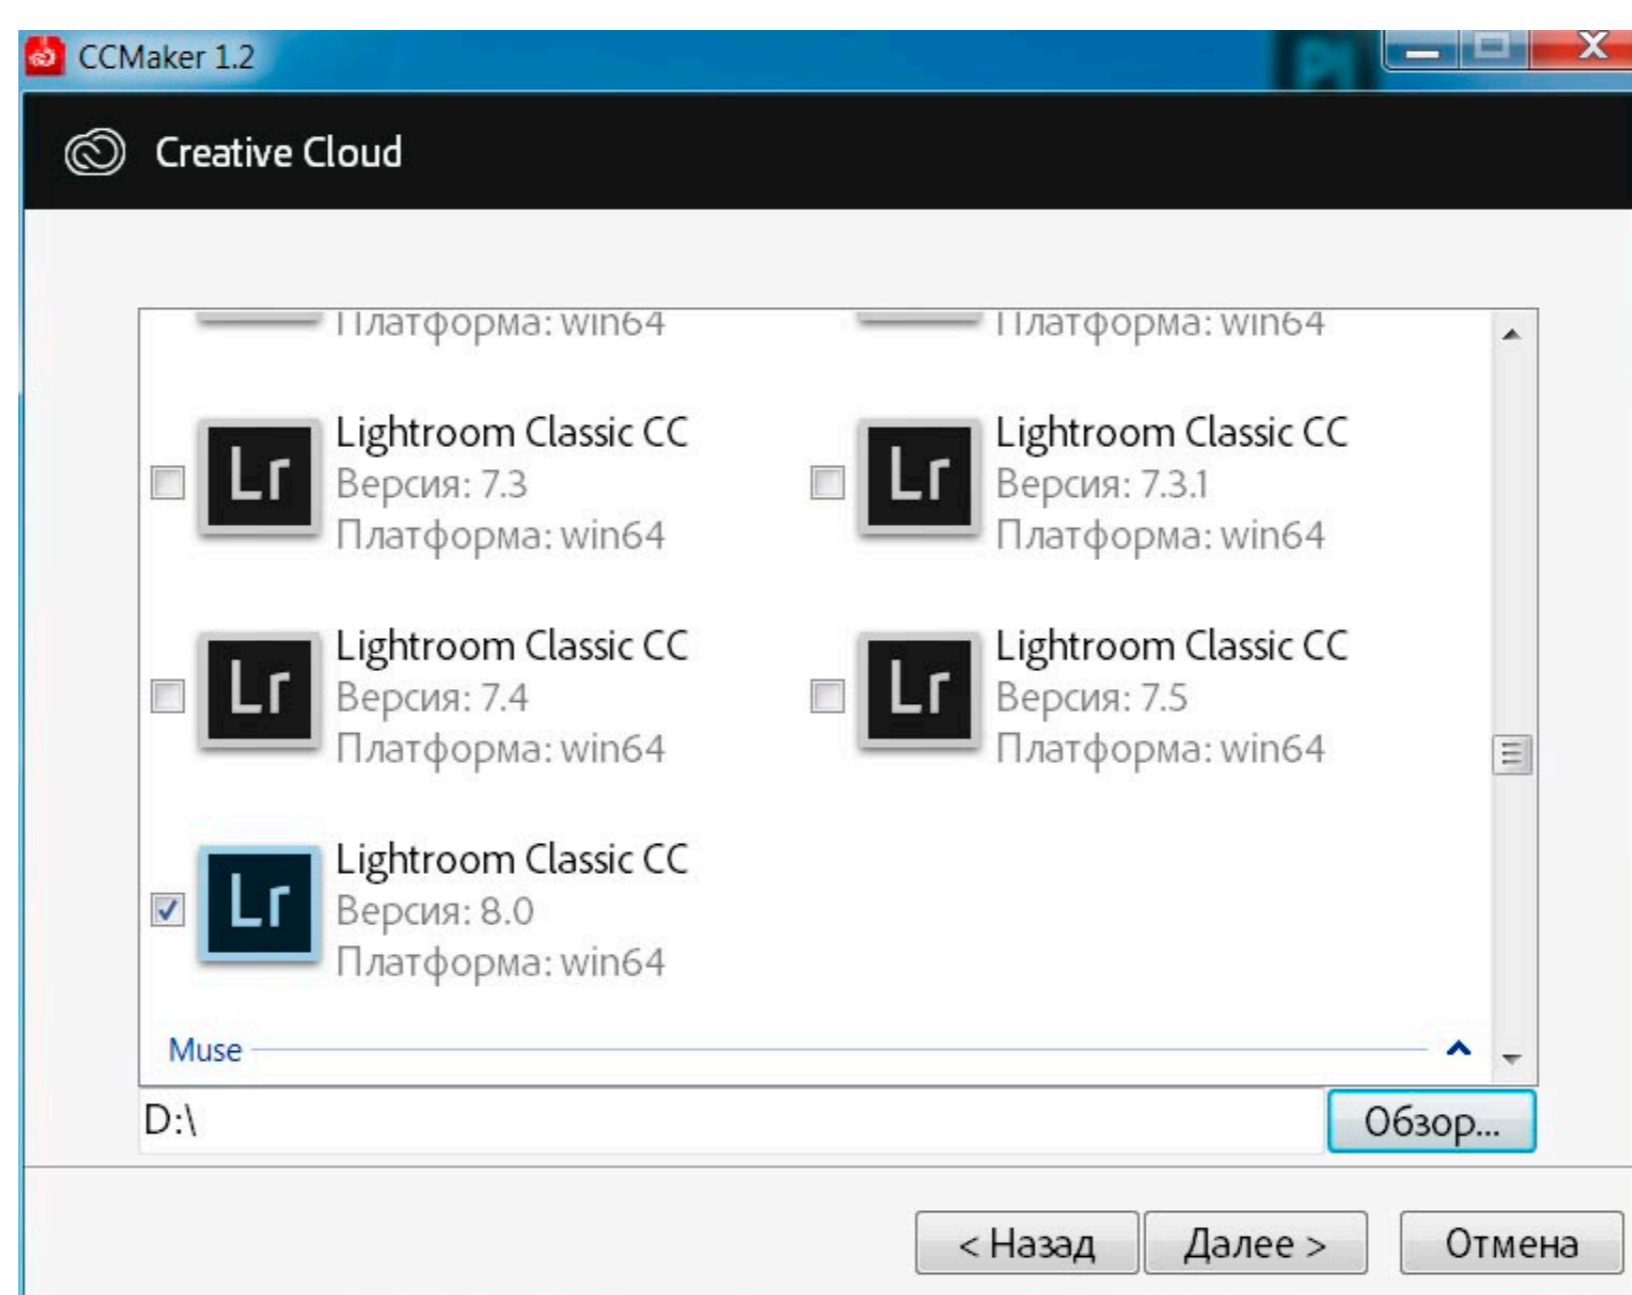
CCMaker 1.2

Creative Cloud

Платформа: win64

Платформа: win64

Lr
Lightroom Classic CC
Версия: 7.3
Платформа: win64

Lr
Lightroom Classic CC
Версия: 7.3.1
Платформа: win64

Lr
Lightroom Classic CC
Версия: 7.4
Платформа: win64

Lr
Lightroom Classic CC
Версия: 7.5
Платформа: win64

Lr
Lightroom Classic CC
Версия: 8.0
Платформа: win64

Muse

D:\

Обзор...

< Назад

Далее >

Отмена